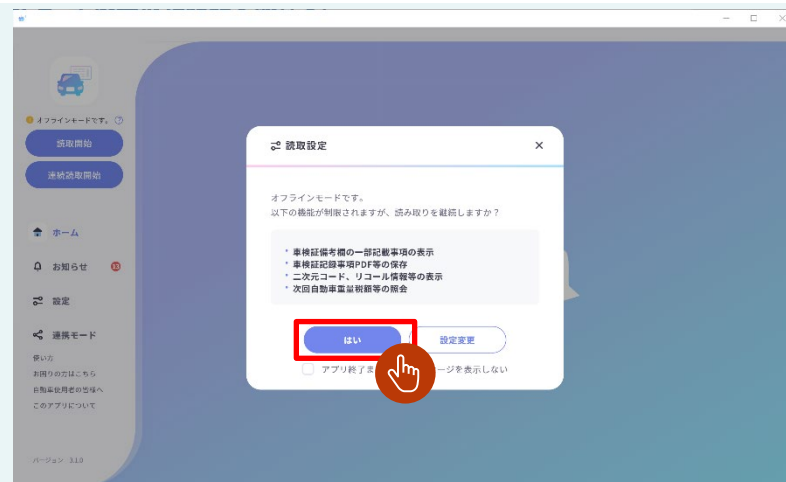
オフラインモードです。 ?

読取開始

連続読取開始

ホーム

お知らせ 13

設定

連携モード

使い方

お困りの方はこちら

自動車保有者の方へ

このアプリについて

バージョン 3.1.0

読取設定 ×

オフラインモードです。
以下の機能が制限されますが、読み取りを継続しますか？

* 車検証備考欄の一部記載事項の表示
* 車検証記録事項PDF等の保存
* 二次元コード、リコール情報等の表示
* 次回自動車重量税額等の照会

はい

設定変更

アプリ終了ま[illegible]ージを表示しない